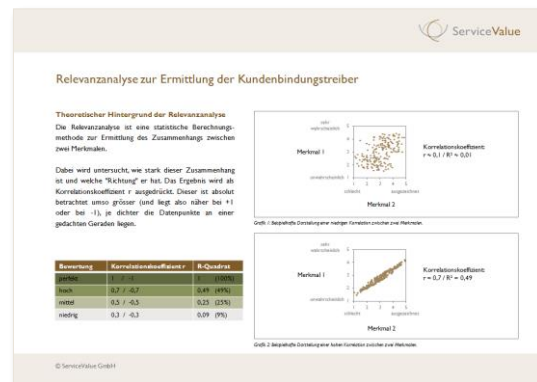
ServiceValue

Relevanzanalyse zur Ermittlung der Kundenbindungstreiber

Theoretischer Hintergrund der Relevanzanalyse

Die Relevanzanalyse ist eine statistische Berechnungsmethode zur Ermittlung des Zusammenhangs zwischen zwei Merkmalen.

Dabei wird untersucht, wie stark dieser Zusammenhang ist und welche "Richtung" er hat. Das Ergebnis wird als Korrelationskoeffizient r ausgedrückt. Dieser ist absolut betrachtet umso grösser (und liegt also näher bei +1 oder bei -1), je dichter die Datenpunkte an einer gedachten Geraden liegen.

| Bewertung | Korrelationskoeffizient r | R-Quadrat |
|---|---|---|
| perfekt | 1 / -1 | 1 (100%) |
| hoch | 0,7 / -0,7 | 0,49 (49%) |
| mittel | 0,5 / -0,5 | 0,25 (25%) |
| niedrig | 0,3 / -0,3 | 0,09 (9%) |

sehr wahrscheinlich
Merkmal 1
unwahrscheinlich
schlecht
ausgezeichnet
Merkmal 2
Korrelationskoeffizient:
r = 0,1 / R² = 0,01

Grafik 1: Beispielhafte Darstellung einer niedrigen Korrelation zwischen zwei Merkmalen.

sehr wahrscheinlich
Merkmal 1
unwahrscheinlich
schlecht
ausgezeichnet
Merkmal 2
Korrelationskoeffizient:
r = 0,7 / R² = 0,49

Grafik 2: Beispielhafte Darstellung einer hohen Korrelation zwischen zwei Merkmalen.

© ServiceValue GmbH